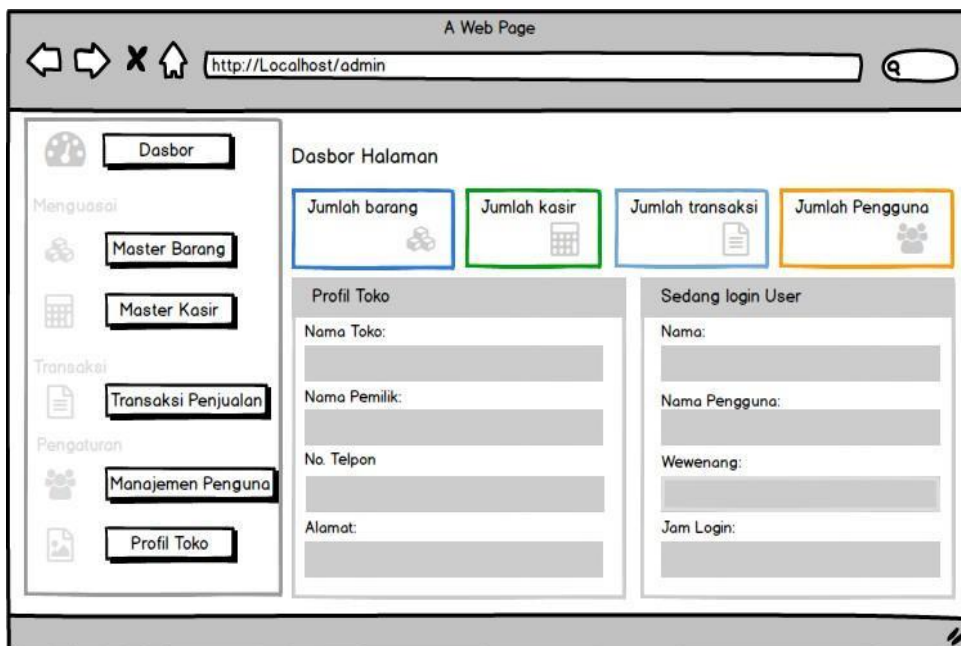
A Web Page

http://Localhost/admin

Dasbor

Menguasai

Master Barang

Master Kasir

Transaksi

Transaksi Penjualan

Pengaturan

Manajemen Penguna

Profil Toko

Dasbor Halaman

Jumlah barang

Jumlah kasir

Jumlah transaksi

Jumlah Pengguna

Profil Toko

Nama Toko:

Nama Pemilik:

No. Telpon

Alamat:

Sedang login User

Nama:

Nama Pengguna:

Wewenang:

Jam Login: